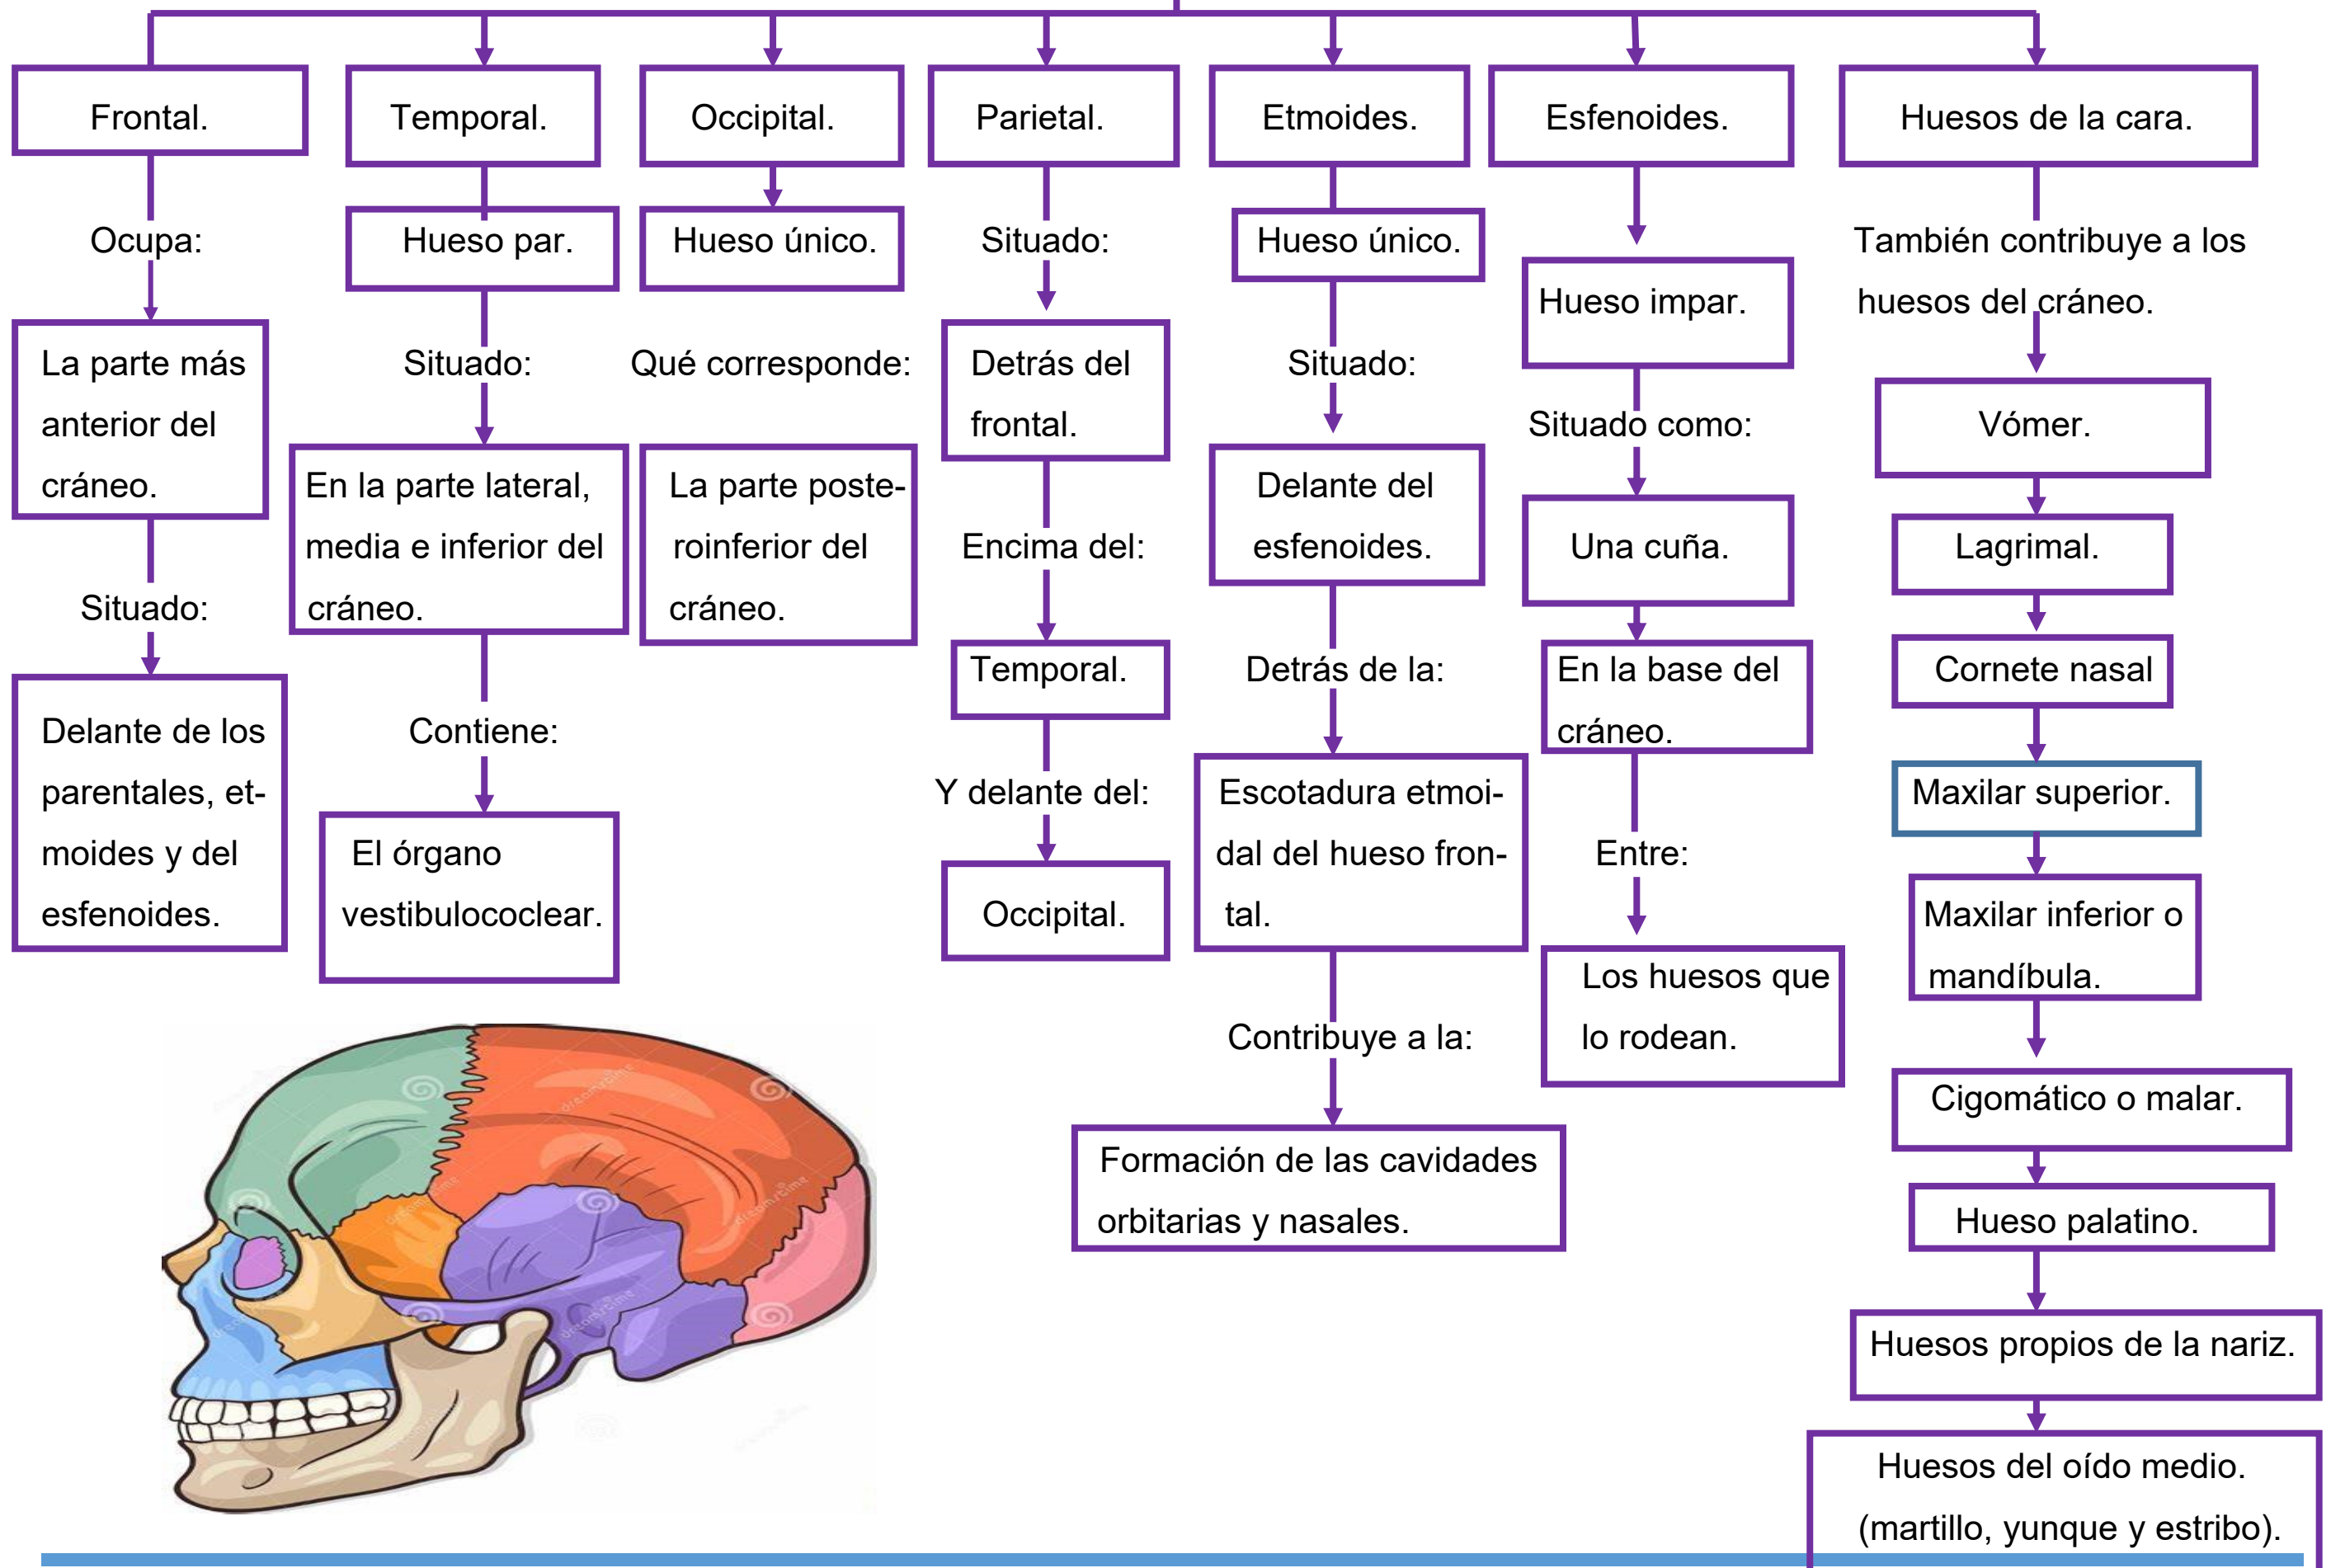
Frontal.

Ocupa:

La parte más anterior del cráneo.

Situado:

Delante de los parentales, etmoides y del esfenoides.

Temporal.

Hueso par.

Situado:

En la parte lateral, media e inferior del cráneo.

Contiene:

El órgano vestibulococlear.

Occipital.

Hueso único.

Qué corresponde:

La parte posteroinferior del cráneo.

Parietal.

Situado:

Detrás del frontal.

Encima del:

Temporal.

Y delante del:

Occipital.

Etmoides.

Hueso único.

Situado:

Delante del esfenoides.

Detrás de la:

Escotadura etmoidal del hueso frontal.

Contribuye a la:

Formación de las cavidades orbitarias y nasales.

Esfenoides.

Hueso impar.

Situado como:

Una cuña.

En la base del cráneo.

Entre:

Los huesos que lo rodean.

Huesos de la cara.

También contribuye a los huesos del cráneo.

Vómer.

Lagrimal.

Cornete nasal

Maxilar superior.

Maxilar inferior o mandíbula.

Cigomático o malar.

Hueso palatino.

Huesos propios de la nariz.

Huesos del oído medio. (martillo, yunque y estribo).